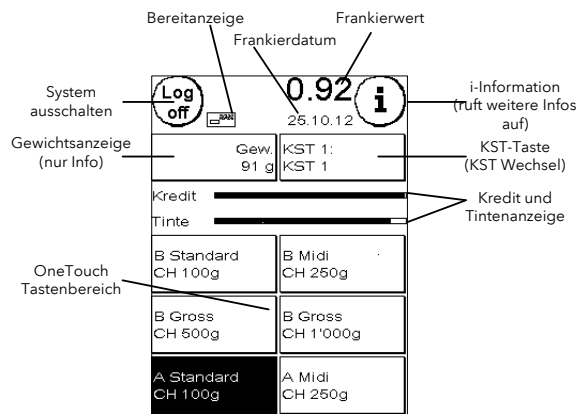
Bereitanzeige

Frankierwert

Frankierdatum

System ausschalten

Log off

LAN

0.92

i

i-Information (ruft weitere Infos auf)

25.10.12

Gewichtsanzeige (nur Info)

Gew. 91 g

KST 1: KST 1

KST-Taste (KST Wechsel)

Kredit

Tinte

Kredit und Tintenanzeige

OneTouch Tastenbereich

B Standard CH 100g

B Midi CH 250g

B Gross CH 500g

B Gross CH 1'000g

A Standard CH 100g

A Midi CH 250g